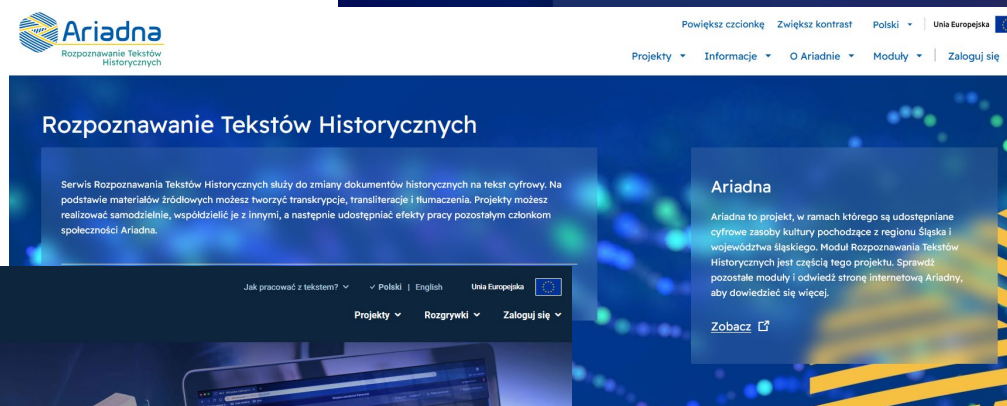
Ariadna
Rozpoznawanie Tekstów Historycznych

Powiększ czcionkę Zwiększ kontrast Polski Unia Europejska

Projekty Informacje O Ariadnie Moduły Zaloguj się

Rozpoznawanie Tekstów Historycznych

Serwis Rozpoznawania Tekstów Historycznych służy do zmiany dokumentów historycznych na tekst cyfrowy. Na podstawie materiałów źródłowych możesz tworzyć transkrypcje, transliteracje i tłumaczenia. Projekty możesz realizować samodzielnie, współdzielić je z innymi, a następnie udostępniać efekty pracy pozostałym członkom społeczności Ariadna.

Ariadna

Ariadna to projekt, w ramach którego są udostępniane cyfrowe zasoby kultury pochodzące z regionu Śląska i województwa śląskiego. Moduł Rozpoznawania Tekstów Historycznych jest częścią tego projektu. Sprawdź pozostałe moduły i odwiedź stronę internetową Ariadny, aby dowiedzieć się więcej.

Zobacz

Jak pracować z tekstem? Polski | English Unia Europejska

Projekty Rozgrywki Zaloguj się